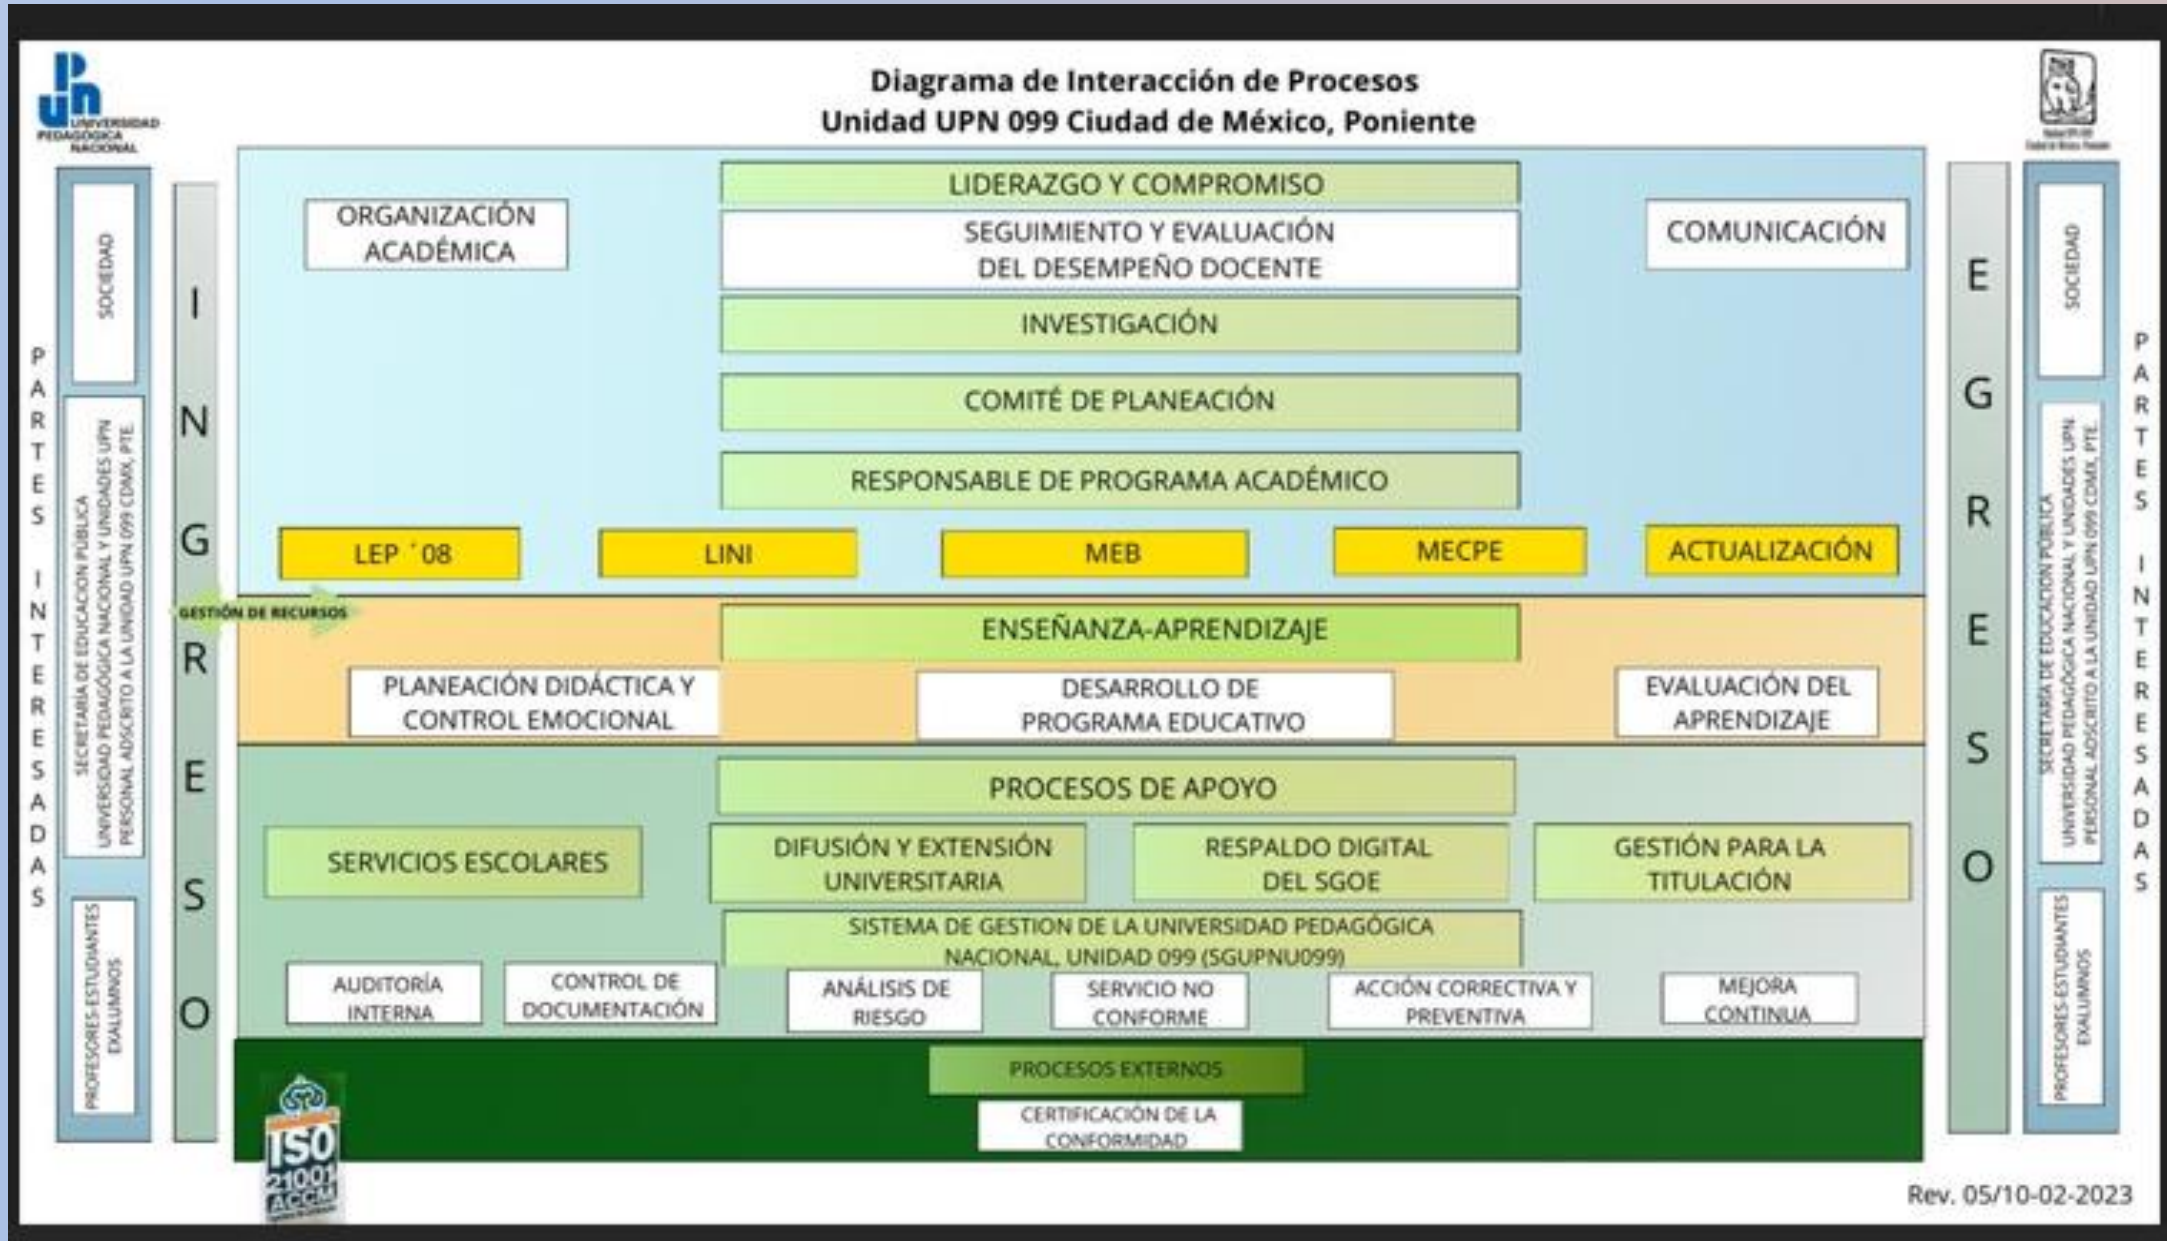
UPN UNIVERSIDAD PEDAGÓGICA NACIONAL

Diagrama de Interacción de Procesos
Unidad UPN 099 Ciudad de México, Poniente

PARTES INTERESADAS

SOCIEDAD

SECRETARÍA DE EDUCACIÓN PÚBLICA
UNIVERSIDAD PEDAGÓGICA NACIONAL Y UNIDADES UPN
PERSONAL ADSCRITO A LA UNIDAD UPN 099 CDMX, PTE.

PROFESORES-ESTUDIANTES
EXALUMNOS

INGRESO

LIDERAZGO Y COMPROMISO

ORGANIZACIÓN ACADÉMICA

SEGUIMIENTO Y EVALUACIÓN DEL DESEMPEÑO DOCENTE

COMUNICACIÓN

INVESTIGACIÓN

COMITÉ DE PLANEACIÓN

RESPONSABLE DE PROGRAMA ACADÉMICO

LEP ´08

LINI

MEB

MECPE

ACTUALIZACIÓN

GESTIÓN DE RECURSOS

ENSEÑANZA-APRENDIZAJE

PLANEACIÓN DIDÁCTICA Y CONTROL EMOCIONAL

DESARROLLO DE PROGRAMA EDUCATIVO

EVALUACIÓN DEL APRENDIZAJE

PROCESOS DE APOYO

SERVICIOS ESCOLARES

DIFUSIÓN Y EXTENSIÓN UNIVERSITARIA

RESPALDO DIGITAL DEL SGOE

GESTIÓN PARA LA TITULACIÓN

SISTEMA DE GESTION DE LA UNIVERSIDAD PEDAGÓGICA NACIONAL, UNIDAD 099 (SGUPNU099)

AUDITORÍA INTERNA

CONTROL DE DOCUMENTACIÓN

ANÁLISIS DE RIESGO

SERVICIO NO CONFORME

ACCIÓN CORRECTIVA Y PREVENTIVA

MEJORA CONTINUA

PROCESOS EXTERNOS

CERTIFICACIÓN DE LA CONFORMIDAD

ISO 21001 ACCM

EGRESO

SOCIEDAD

SECRETARÍA DE EDUCACIÓN PÚBLICA
UNIVERSIDAD PEDAGÓGICA NACIONAL Y UNIDADES UPN
PERSONAL ADSCRITO A LA UNIDAD UPN 099 CDMX, PTE.

PROFESORES-ESTUDIANTES
EXALUMNOS

PARTES INTERESADAS

Rev. 05/10-02-2023